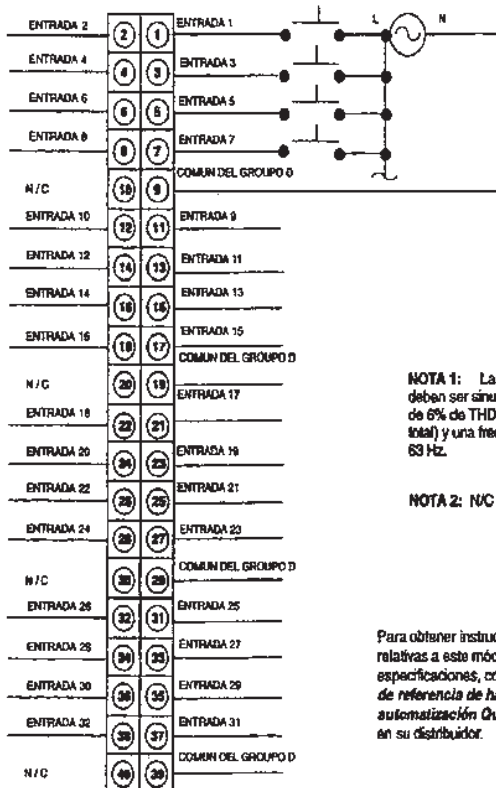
ENTRADA 2
(2) (1)
ENTRADA 1
L
N
ENTRADA 4
(4) (3)
ENTRADA 3
ENTRADA 6
(6) (5)
ENTRADA 5
ENTRADA 8
(8) (7)
ENTRADA 7
COMUN DEL GROUPO 0
N/C
(10) (9)
ENTRADA 10
(12) (11)
ENTRADA 9
ENTRADA 12
(14) (13)
ENTRADA 11
ENTRADA 14
(16) (15)
ENTRADA 13
ENTRADA 16
(18) (17)
ENTRADA 15
COMUN DEL GROUPO D
N/C
(20) (19)
ENTRADA 17
ENTRADA 18
(22) (21)
ENTRADA 20
(24) (23)
ENTRADA 19
ENTRADA 22
(26) (25)
ENTRADA 21
ENTRADA 24
(28) (27)
ENTRADA 23
COMUN DEL GROUPO D
N/C
(30) (29)
ENTRADA 26
(32) (31)
ENTRADA 25
ENTRADA 28
(34) (33)
ENTRADA 27
ENTRADA 30
(36) (35)
ENTRADA 29
ENTRADA 32
(38) (37)
ENTRADA 31
COMUN DEL GROUPO D
N/C
(40) (39)

NOTA 1: La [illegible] deben ser sinu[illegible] de 6% de THD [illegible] total) y una fre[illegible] 63 Hz.

NOTA 2: N/C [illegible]

Para obtener instruc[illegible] relativas a este mód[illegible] especificaciones, co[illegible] *de referencia de h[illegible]* *automatización Qu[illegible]* en su distribuidor.